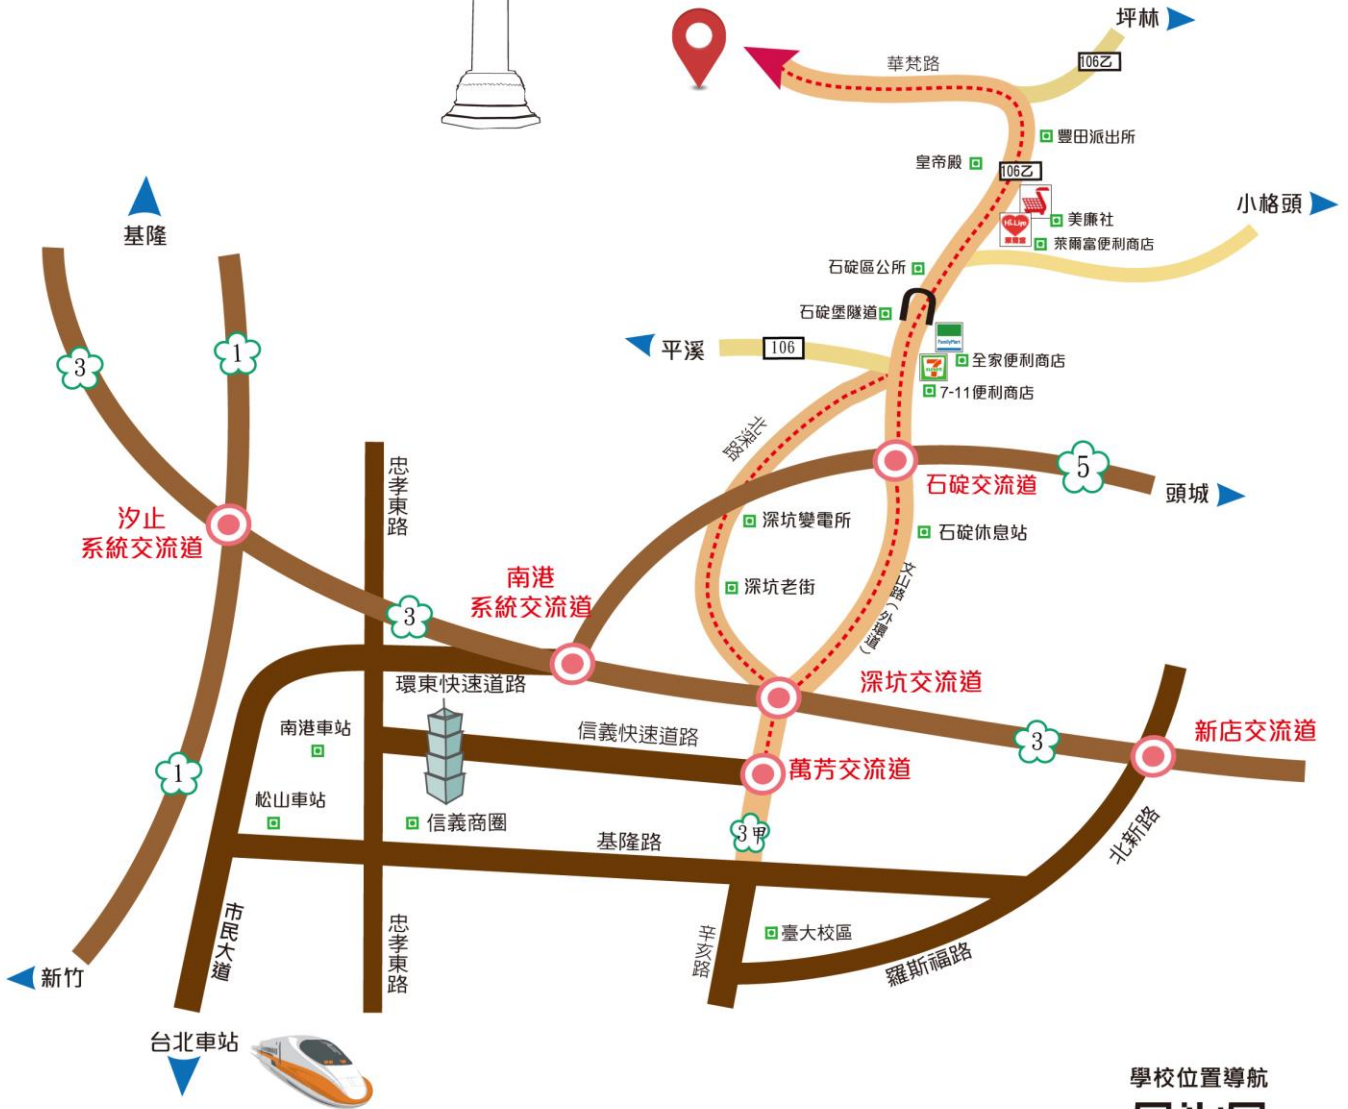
坪林
華梵路
106乙
豐田派出所
皇帝殿
106乙
小格頭
美廉社
萊爾富便利商店
基隆
石碇區公所
石碇堡隧道
平溪
106
全家便利商店
7-11便利商店
北深路
3
1
石碇交流道
5
頭城
汐止
系統交流道
忠孝東路
深坑變電所
石碇休息站
深坑老街
南港
系統交流道
3
文山路（外環道）
深坑交流道
環東快速道路
南港車站
信義快速道路
3
新店交流道
萬芳交流道
1
松山車站
信義商圈
基隆路
3甲
北新路
市民大道
忠孝東路
辛亥路
臺大校區
羅斯福路
新竹
台北車站
學校位置導航